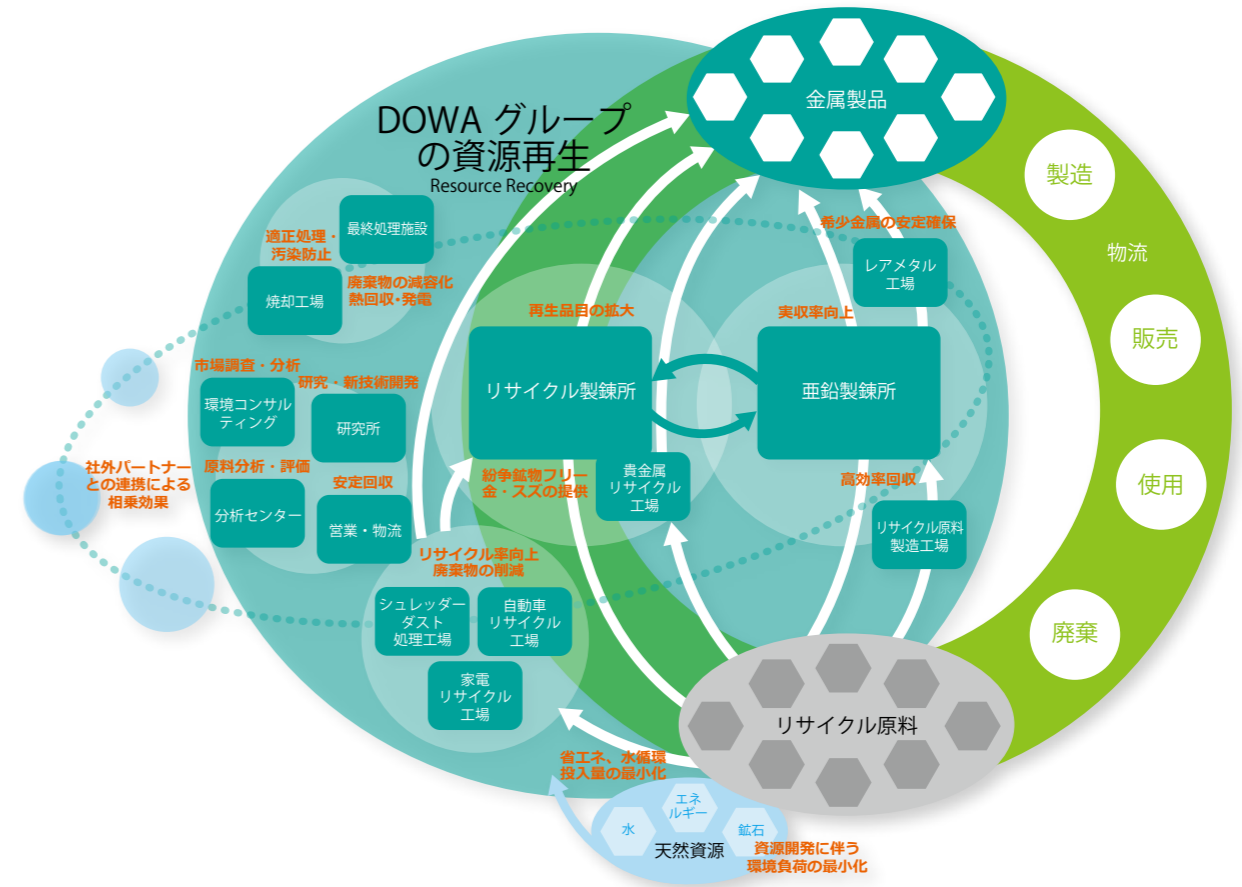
DOWA グループ
の資源再生
Resource Recovery

金属製品

製造
物流
販売
使用
廃棄

適正処理・
汚染防止
最終処理施設
焼却工場
廃棄物の減容化
熱回収・発電

市場調査・分析
環境コンサルティング
研究・新技術開発
研究所

原料分析・評価
分析センター
安定回収
営業・物流

社外パートナー
との連携による
相乗効果

再生品目の拡大
リサイクル製錬所
紛争鉱物フリー
金・スズの提供
貴金属
リサイクル
工場

希少金属の安定確保
レアメタル
工場
実収率向上
亜鉛製錬所
高効率回収
リサイクル原料
製造工場

リサイクル率向上
廃棄物の削減
シュレッダー
ダスト
処理工場
自動車
リサイクル
工場
家電
リサイクル
工場

リサイクル原料

省エネ、水循環
投入量の最小化

水
エネルギー
鉱石
天然資源
資源開発に伴う
環境負荷の最小化